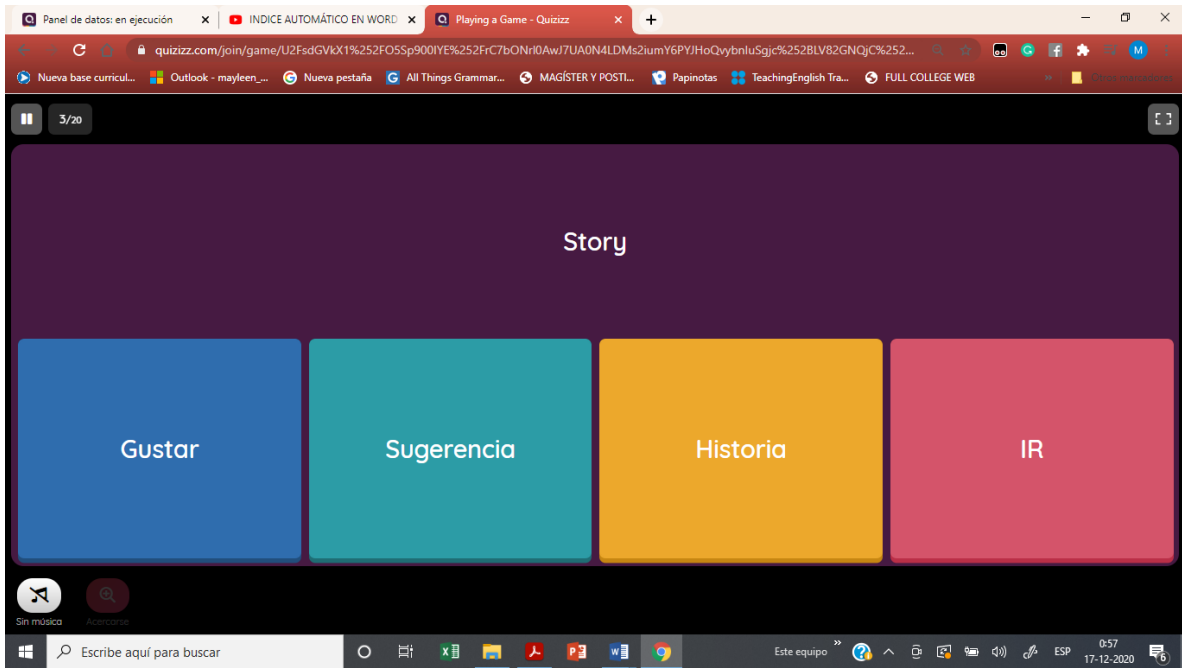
Panel de datos: en ejecución ×
INDICE AUTOMÁTICO EN WORD ×
Playing a Game - Quizizz ×
+

quizizz.com/join/game/U2FsdGVkX1%252FO5Sp900IYE%252FrC7bONrl0AwJ7UA0N4LDMs2iumY6PYJHoQvybnluSgjc%252BLV82GNQjC%252...

Nueva base curricul... Outlook - mayleen_... Nueva pestaña All Things Grammar... MAGÍSTER Y POSTI... Papinotas TeachingEnglish Tra... FULL COLLEGE WEB

3/20

Story

Gustar

Sugerencia

Historia

IR

Sin música

Acercarse

Escribe aquí para buscar

Este equipo

ESP

0:57
17-12-2020

6